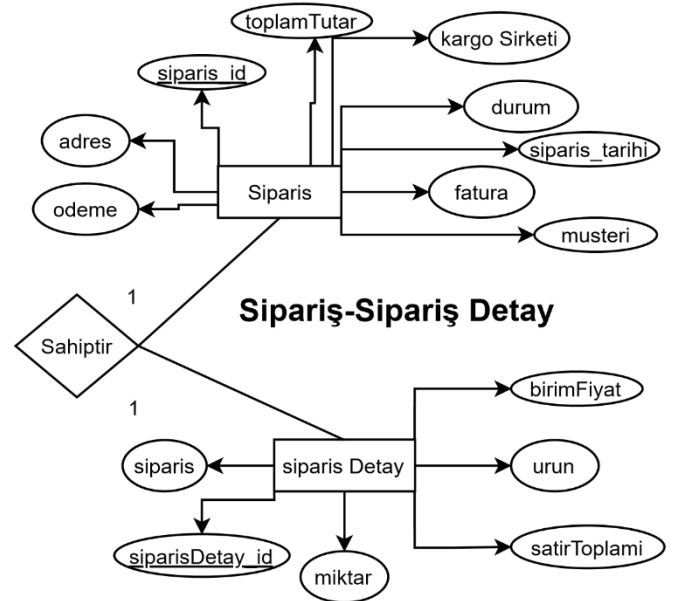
toplamTutar
kargo Sirketi
siparis_id
durum
adres
siparis_tarihi
Siparis
fatura
odeme
musteri
1
Sipariş-Sipariş Detay
Sahiptir
1
birimFiyat
siparis
siparis Detay
urun
siparisDetay_id
miktar
satirToplami